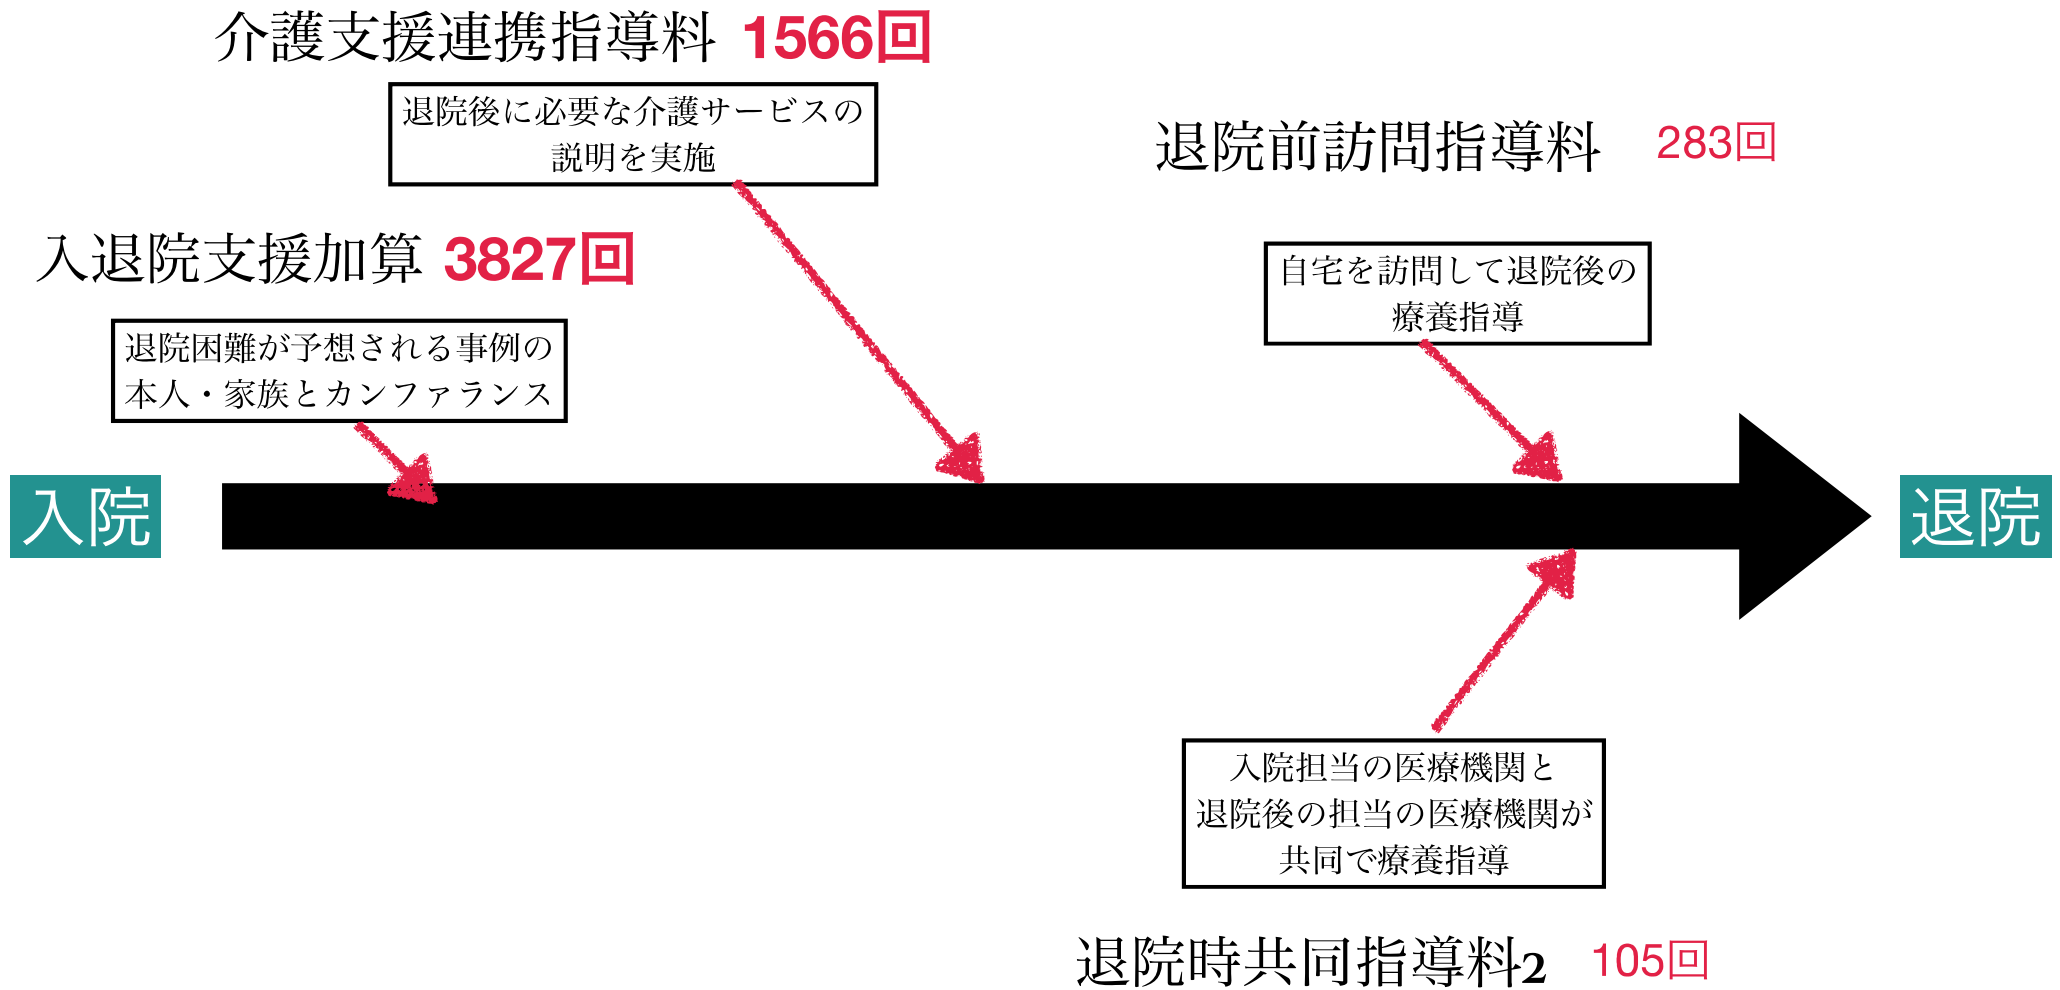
介護支援連携指導料 1566回

退院後に必要な介護サービスの説明を実施

退院前訪問指導料 283回

入退院支援加算 3827回

自宅を訪問して退院後の療養指導

退院困難が予想される事例の本人・家族とカンファランス

入院

退院

入院担当の医療機関と退院後の担当の医療機関が共同で療養指導

退院時共同指導料2 105回